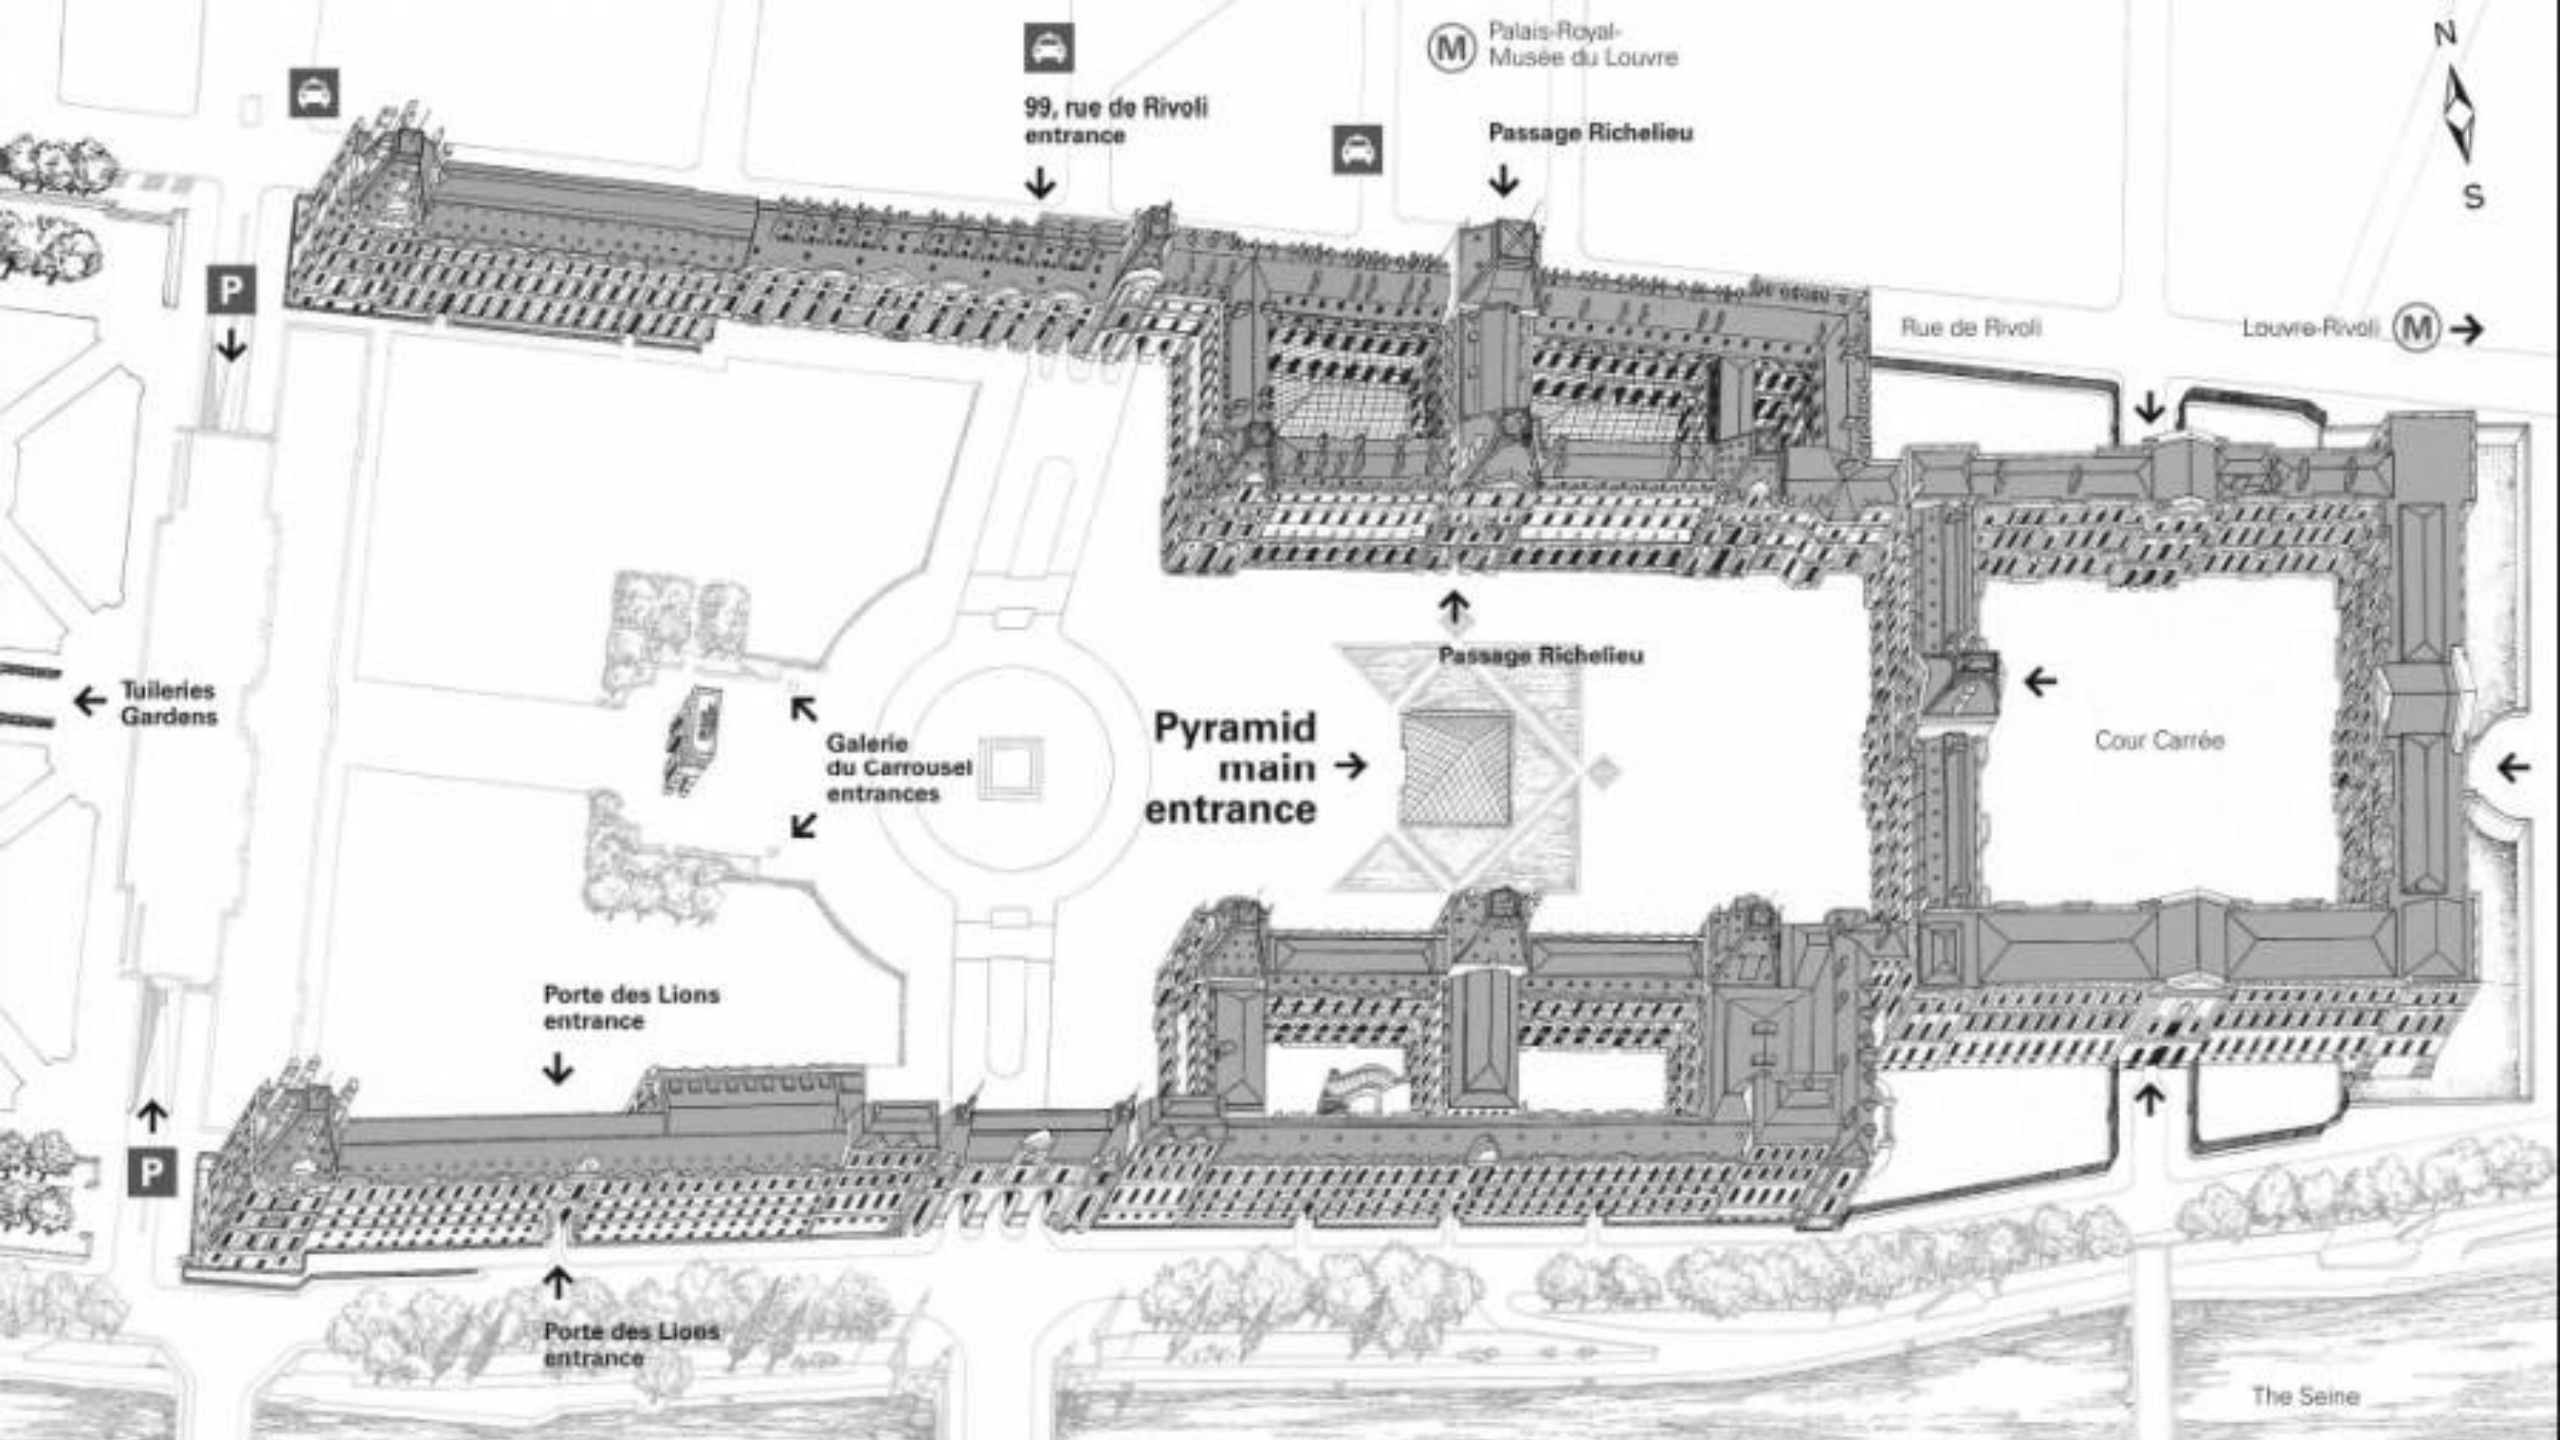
M Palais-Royal-Musée du Louvre

N

S

99, rue de Rivoli entrance

Passage Richelieu

P

Rue de Rivoli

Louvre-Rivoli M

Passage Richelieu

Tuileries Gardens

Galerie du Carrousel entrances

Pyramid main entrance

Cour Carrée

Porte des Lions entrance

P

Porte des Lions entrance

The Seine